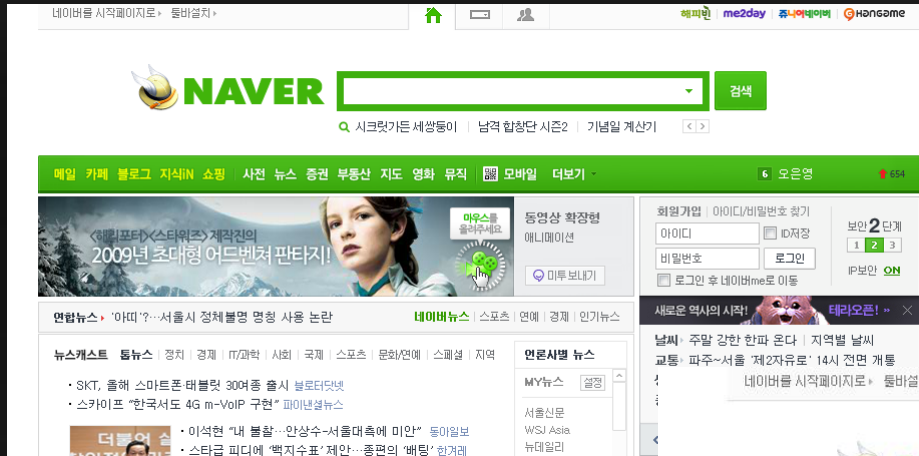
네이버를 시작페이지로 · 툴바설치

해피빈 me2day 쥬니어네이버 Hangame

NAVER

검색

시크릿가든 세쌍둥이 | 남격 합창단 시즌2 | 기념일 계산기

메일 카페 블로그 지식iN 쇼핑 | 사전 뉴스 증권 부동산 지도 영화 뮤직 | 모바일 | 더보기

6 오은영 654

<해리포터><스타워즈> 제작진의 2009년 초대형 어드벤처 판타지!

마우스를 올려주세요.

동영상 확장형
애니메이션

미투 보내기

회원가입 | 아이디/비밀번호 찾기

아이디 ID저장

비밀번호 로그인

로그인 후 네이버me로 이동

보안 2 단계
1 2 3
IP보안 ON

연합뉴스 '아띠'?…서울시 정체불명 명칭 사용 논란

네이버뉴스 · 스포츠 | 연예 | 경제 | 인기뉴스

새로운 역사의 시작! 테라오픈!

뉴스캐스트 톱뉴스 | 정치 | 경제 | IT/과학 | 사회 | 국제 | 스포츠 | 문화/연예 | 스페셜 | 지역

언론사별 뉴스

MY뉴스 설정

서울신문
WSJ Asia
뉴데일리

· SKT, 올해 스마트폰·태블릿 30여종 출시 블로터닷넷
· 스카이프 "한국서도 4G m-VoIP 구현" 파이낸셜뉴스

· 이석현 "내 불찰…안상수-서울대측에 미안" 동아일보
· 스타급 피디에 '백지수표' 제안…종편의 '배팅' 한겨레

더불어

날씨 · 주말 강한 한파 온다 | 지역별 날씨
교통 · 파주~서울 '제2자유로' 14시 전면 개통

네이버를 시작페이지로 · 툴바설